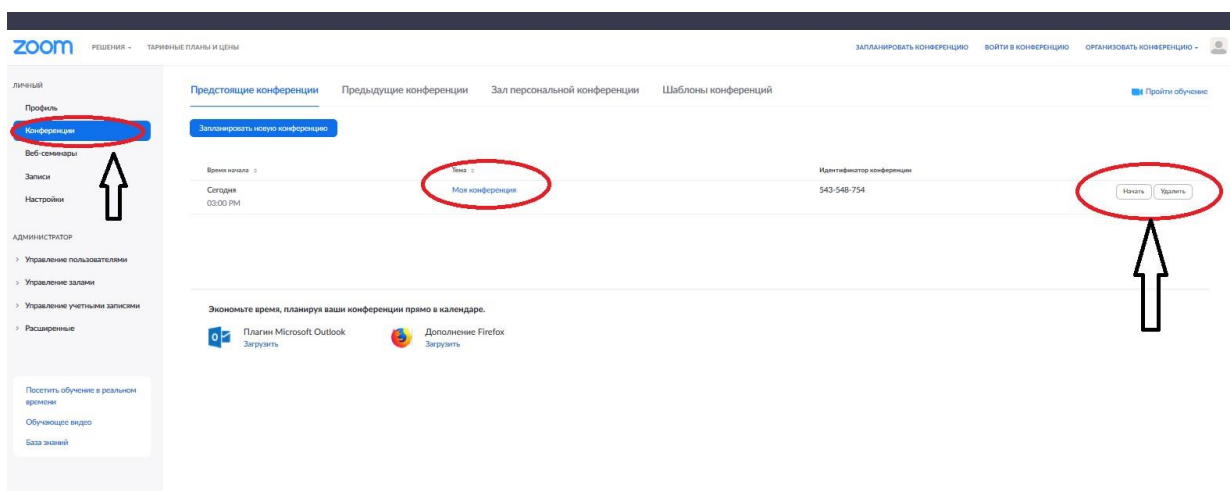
zoom РЕШЕНИЯ ТАРИФНЫЕ ПЛАНЫ И ЦЕНЫ

ЗАПЛАНИРОВАТЬ КОНФЕРЕНЦИЮ ВОЙТИ В КОНФЕРЕНЦИЮ ОРГАНИЗОВАТЬ КОНФЕРЕНЦИЮ

ЛИЧНЫЙ
Профиль
Конференции
Веб-семинары
Записи
Настройки

АДМИНИСТРАТОР
Управление пользователями
Управление залами
Управление учетными записями
Расширенные

Посетить обучение в реальном времени
Обучающее видео
База знаний

Предстоящие конференции Предыдущие конференции Зал персональной конференции Шаблоны конференций

Пройти обучение

Запланировать новую конференцию

| Время начала | Тема | Идентификатор конференции | |
|---|---|---|---|
| Сегодня 03:00 PM | Моя конференция | 543-548-754 | Начать Удалить |

Экономьте время, планируя ваши конференции прямо в календаре.

Плагин Microsoft Outlook
Загрузить

Дополнение Firefox
Загрузить